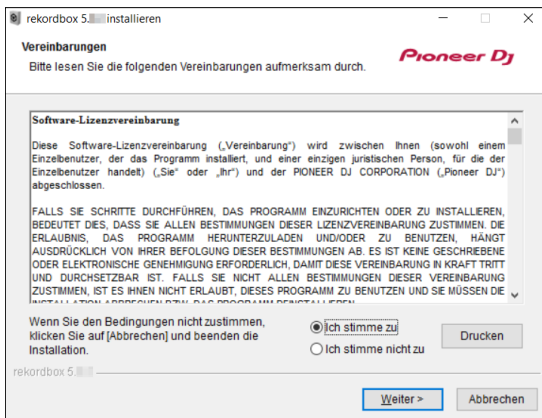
rekordbox 5.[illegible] installieren

Vereinbarungen

Bitte lesen Sie die folgenden Vereinbarungen aufmerksam durch.

Pioneer DJ

Software-Lizenzvereinbarung

Diese Software-Lizenzvereinbarung („Vereinbarung") wird zwischen Ihnen (sowohl einem Einzelbenutzer, der das Programm installiert, und einer einzigen juristischen Person, für die der Einzelbenutzer handelt) („Sie" oder „Ihr") und der PIONEER DJ CORPORATION („Pioneer DJ") abgeschlossen.

FALLS SIE SCHRITTE DURCHFÜHREN, DAS PROGRAMM EINZURICHTEN ODER ZU INSTALLIEREN, BEDEUTET DIES, DASS SIE ALLEN BESTIMMUNGEN DIESER LIZENZVEREINBARUNG ZUSTIMMEN. DIE ERLAUBNIS, DAS PROGRAMM HERUNTERZULADEN UND/ODER ZU BENUTZEN, HÄNGT AUSDRÜCKLICH VON IHRER BEFOLGUNG DIESER BESTIMMUNGEN AB. ES IST KEINE GESCHRIEBENE ODER ELEKTRONISCHE GENEHMIGUNG ERFORDERLICH, DAMIT DIESE VEREINBARUNG IN KRAFT TRITT UND DURCHSETZBAR IST. FALLS SIE NICHT ALLEN BESTIMMUNGEN DIESER VEREINBARUNG ZUSTIMMEN, IST ES IHNEN NICHT ERLAUBT, DIESES PROGRAMM ZU BENUTZEN UND SIE MÜSSEN DIE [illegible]

Wenn Sie den Bedingungen nicht zustimmen, klicken Sie auf [Abbrechen] und beenden die Installation.

Ich stimme zu

Ich stimme nicht zu

Drucken

rekordbox 5.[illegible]

Weiter >

Abbrechen